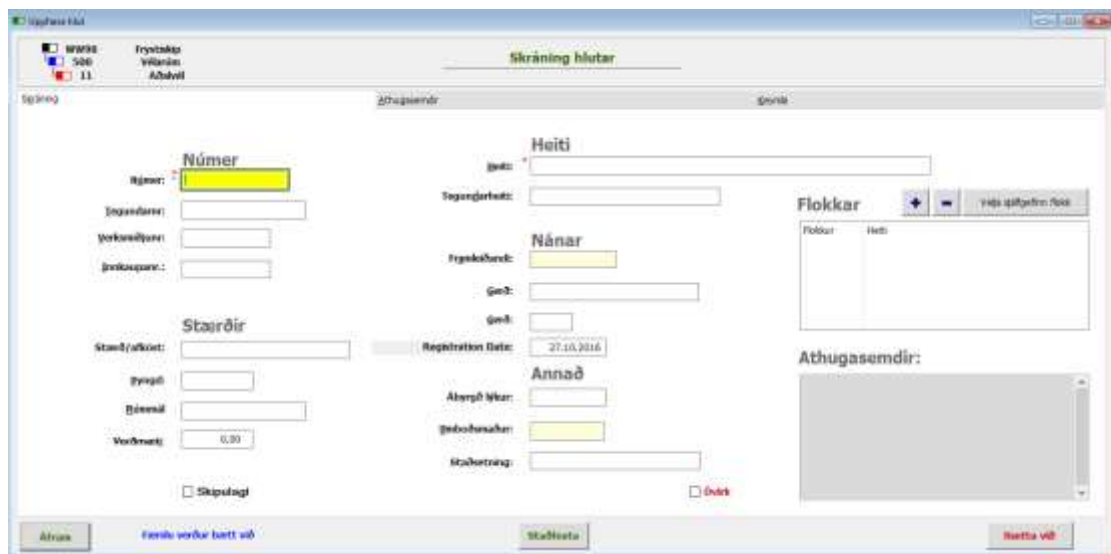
Uppfæra hlut

WW98 Frystiskip
500 Vélarúm
11 Aðalvél

Skráning hlutar

Skráning
Athugasemdir
Saga

Númer
Númer: *
Tegundarnr:
Verksmiðjunr:
Innkaupanr.:

Stærðir
Stærð/afköst:
Þyngd:
Rúmmál
Verðmæti: 0,00

Skipulagt

Heiti
Heiti: *
Tegundarheiti:

Nánar
Framleiðandi:
Gerð:
Gerð:
Registration Date: 27.10.2016

Annað
Ábyrgð líkur:
Umboðsaðilar:
Staðsetning:

Óvirk

Flokkar
+ −
Velja sjálfgefinn flokk
Flokkur Heiti

Athugasemdir:

Aftur
Færslu verður bætt við
Staðfesta
Hætta við